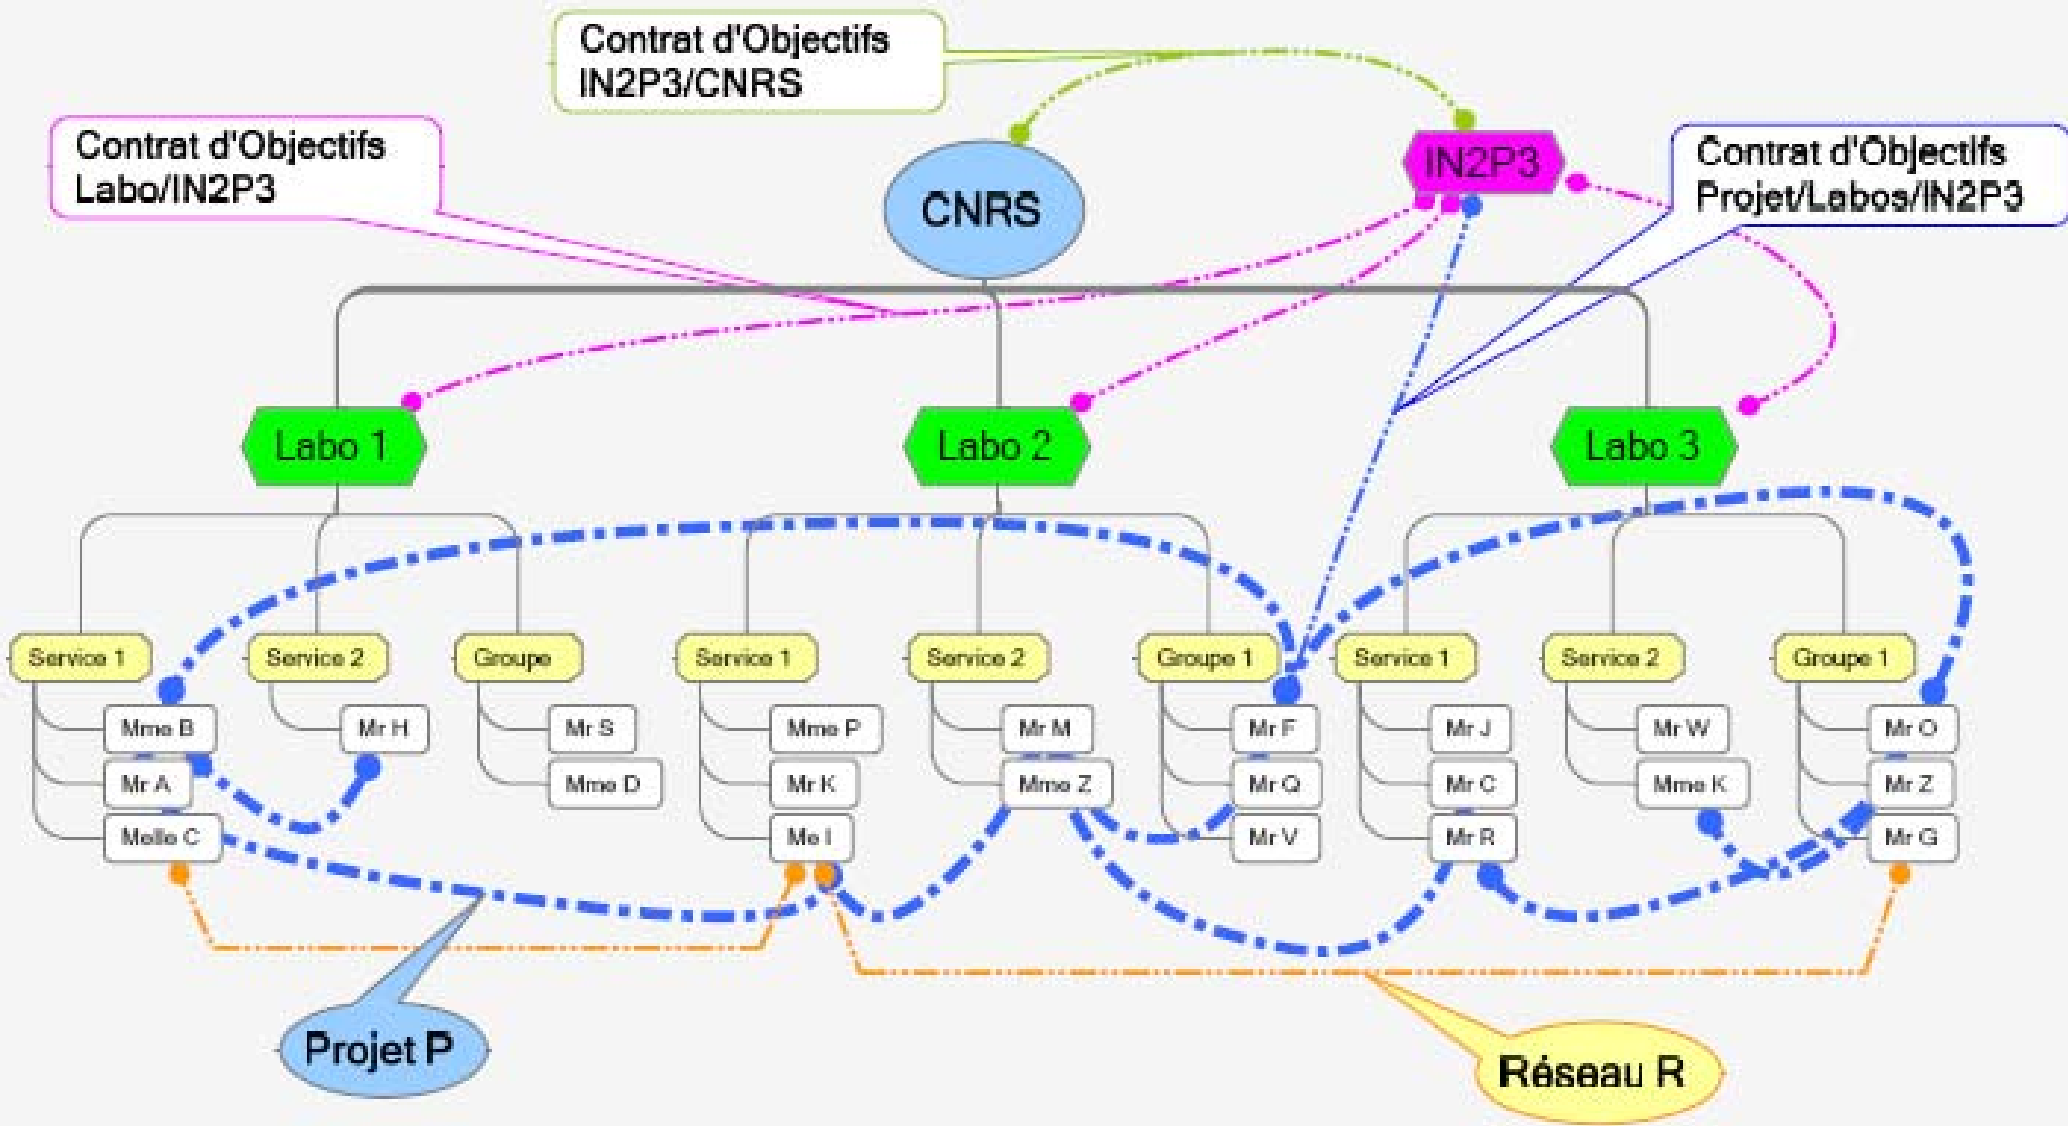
Contrat d'Objectifs IN2P3/CNRS

Contrat d'Objectifs Labo/IN2P3

CNRS

IN2P3

Contrat d'Objectifs Projet/Labos/IN2P3

Labo 1

Labo 2

Labo 3

Service 1
Mme B
Mr A
Melle C

Service 2
Mr H

Groupe
Mr S
Mme D

Service 1
Mme P
Mr K
Me I

Service 2
Mr M
Mme Z

Groupe 1
Mr F
Mr Q
Mr V

Service 1
Mr J
Mr C
Mr R

Service 2
Mr W
Mme K

Groupe 1
Mr O
Mr Z
Mr G

Projet P

Réseau R